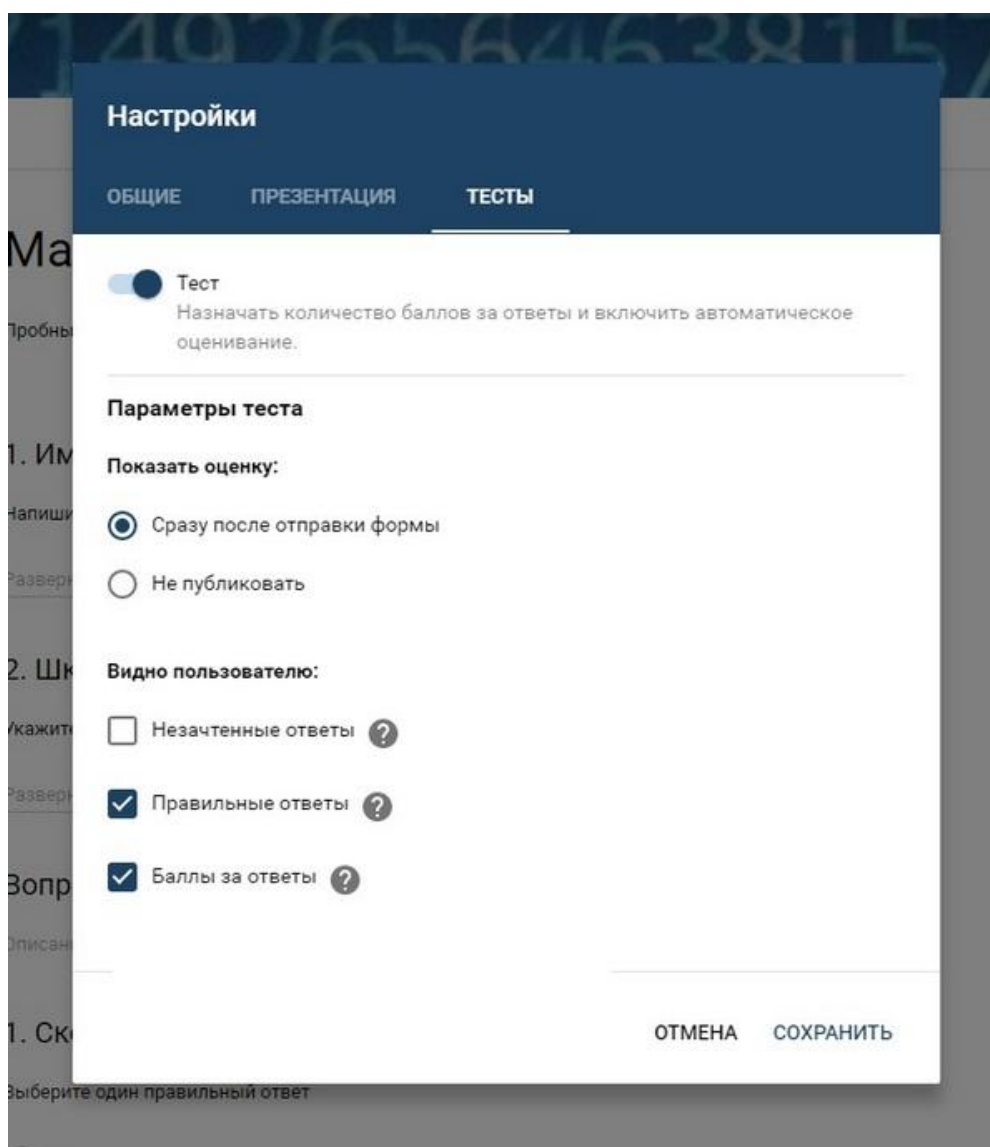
1492656463815

Настройки

ОБЩИЕ ПРЕЗЕНТАЦИЯ ТЕСТЫ

Ма

Пробны

Тест
Назначать количество баллов за ответы и включить автоматическое оценивание.

Параметры теста

1. Им

Показать оценку:

Напиши

Сразу после отправки формы

Разверн

Не публиковать

2. Шк

Видно пользователю:

Укажите

Незачтенные ответы ?

Разверн

Правильные ответы ?

Вопр

Баллы за ответы ?

Описан

1. Ско

ОТМЕНА СОХРАНИТЬ

Выберите один правильный ответ